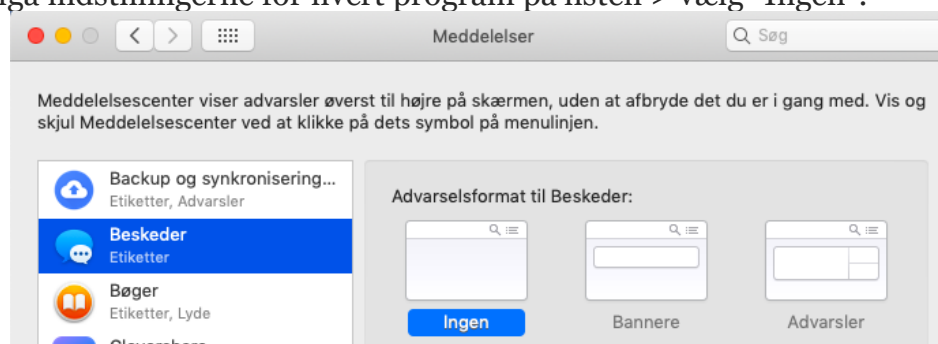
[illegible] indstillingerne for hvert program på listen > Vælg "Ingen".

Meddelelser

Søg

Meddelelsescenter viser advarsler øverst til højre på skærmen, uden at afbryde det du er i gang med. Vis og skjul Meddelelsescenter ved at klikke på dets symbol på menulinjen.

Backup og synkronisering...
Etiketter, Advarsler

Beskeder
Etiketter

Bøger
Etiketter, Lyde

Advarselsformat til Beskeder:

Ingen

Bannere

Advarsler